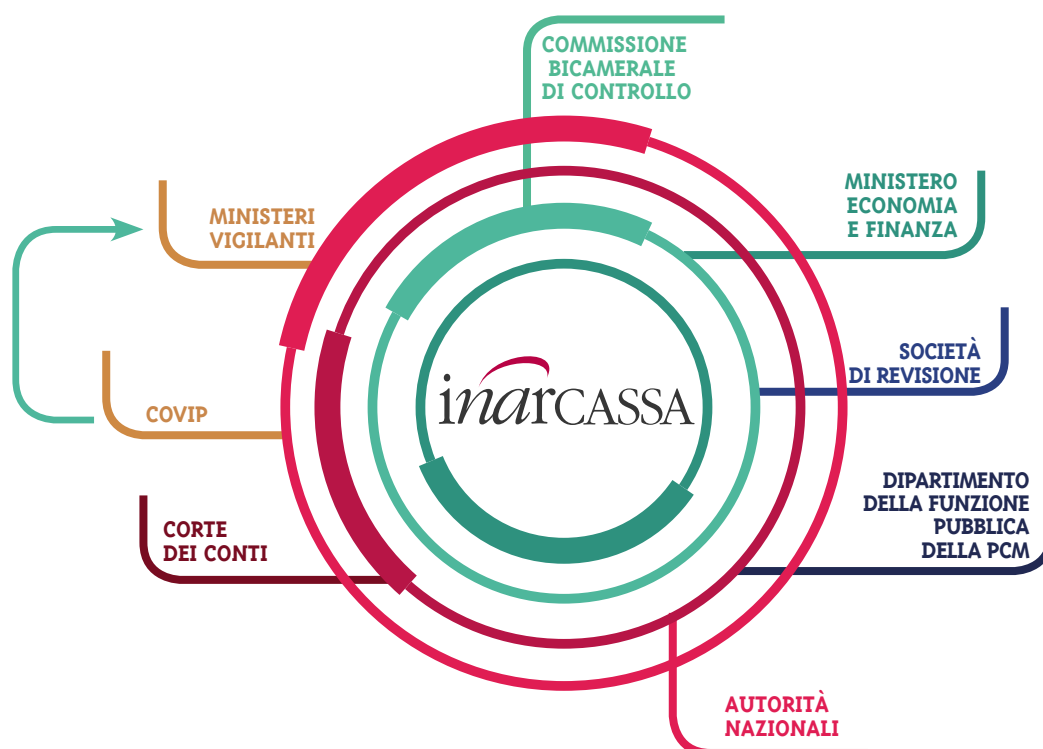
COMMISSIONE BICAMERALE DI CONTROLLO

MINISTERO ECONOMIA E FINANZA

SOCIETÀ DI REVISIONE

DIPARTIMENTO DELLA FUNZIONE PUBBLICA DELLA PCM

AUTORITÀ NAZIONALI

CORTE DEI CONTI

COVIP

MINISTERI VIGILANTI

inarCASSA